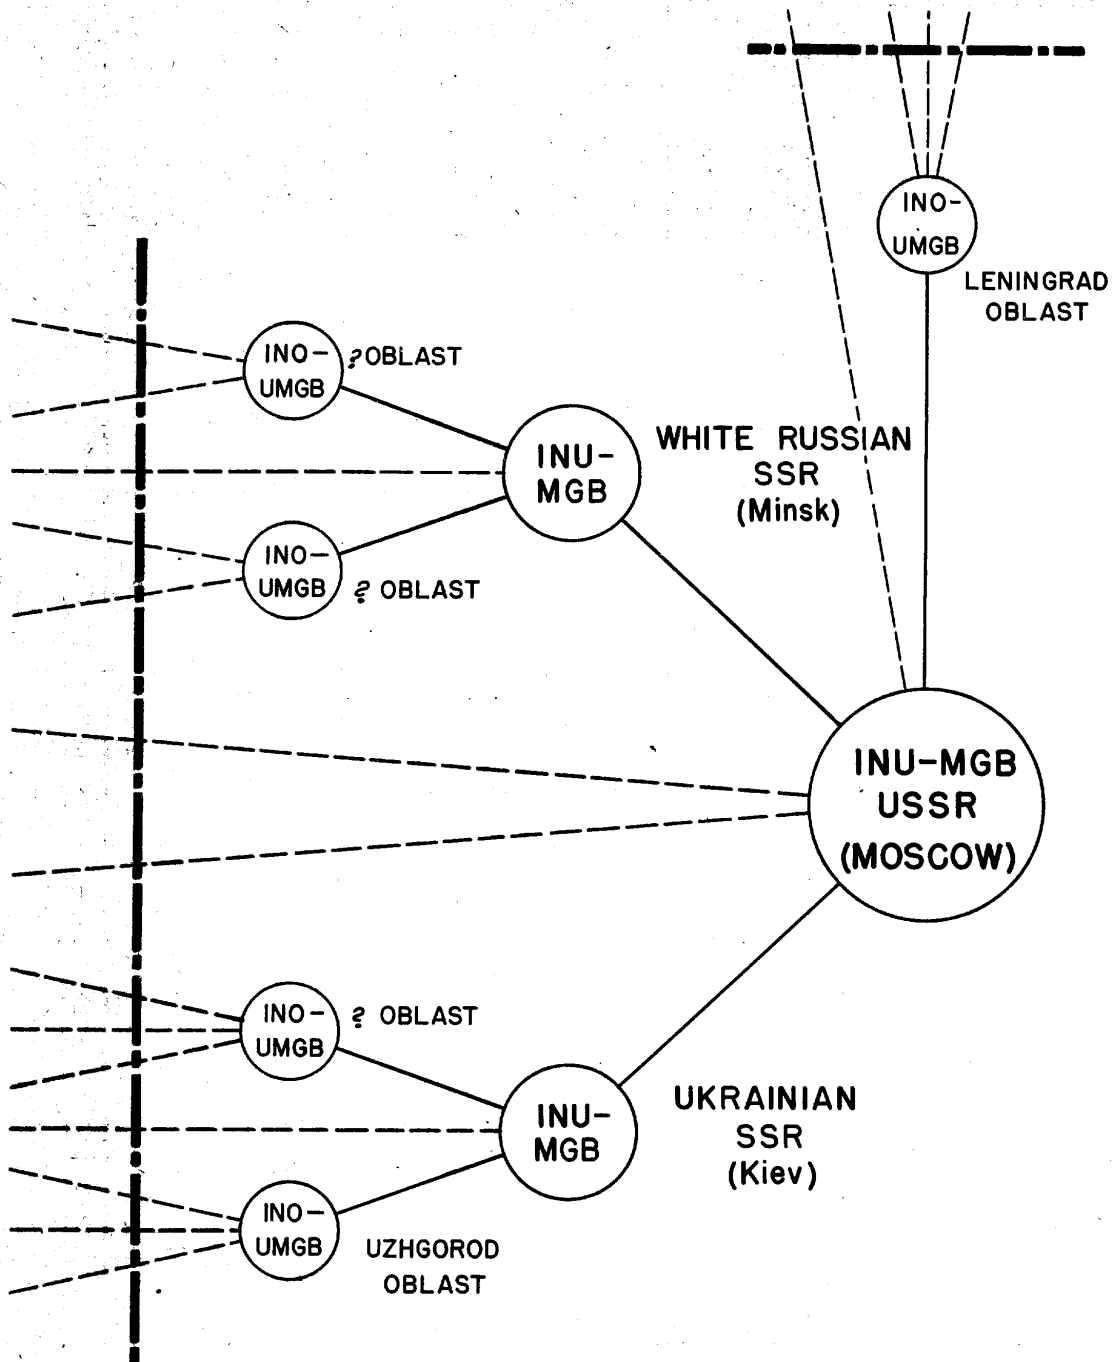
INO-UMGB

LENINGRAD OBLAST

INO-UMGB

? OBLAST

INU-MGB

WHITE RUSSIAN SSR (Minsk)

INO-UMGB

? OBLAST

INU-MGB USSR (MOSCOW)

INO-UMGB

? OBLAST

INU-MGB

UKRAINIAN SSR (Kiev)

INO-UMGB

UZHGOROD OBLAST